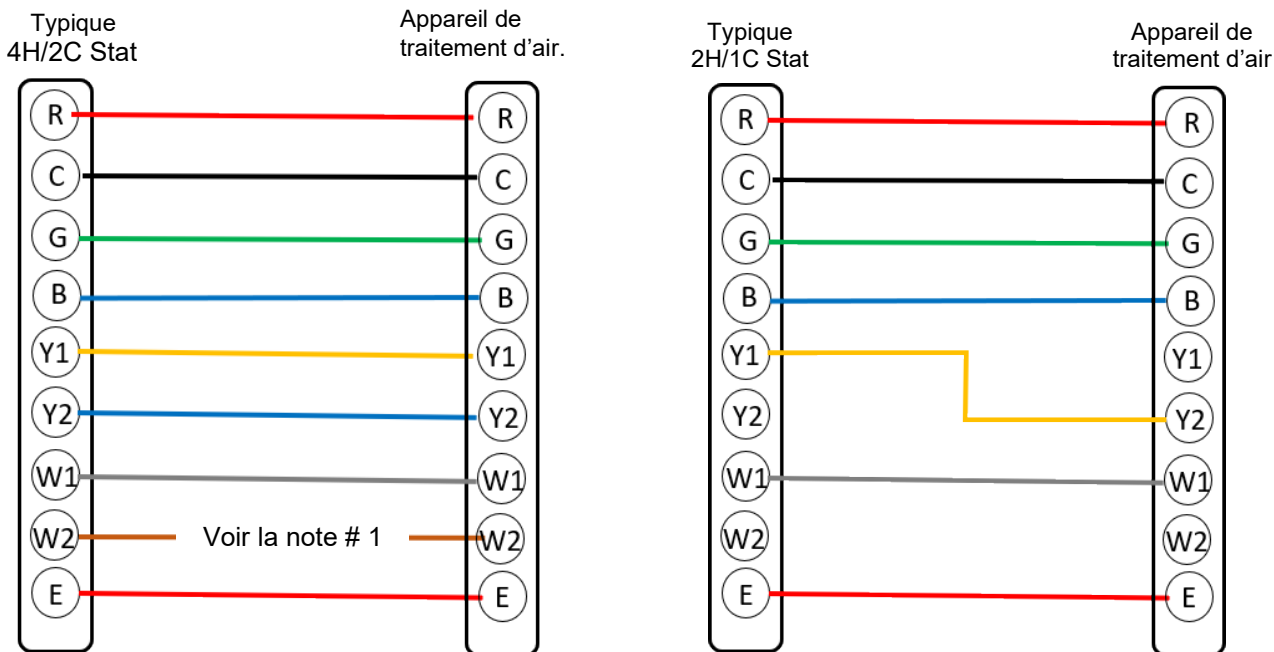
Typique
4H/2C Stat

Appareil de
traitement d'air.

R
C
G
B
Y1
Y2
W1
W2
E

R
C
G
B
Y1
Y2
W1
W2
E

Voir la note # 1

Typique
2H/1C Stat

Appareil de
traitement d'air

R
C
G
B
Y1
Y2
W1
W2
E

R
C
G
B
Y1
Y2
W1
W2
E